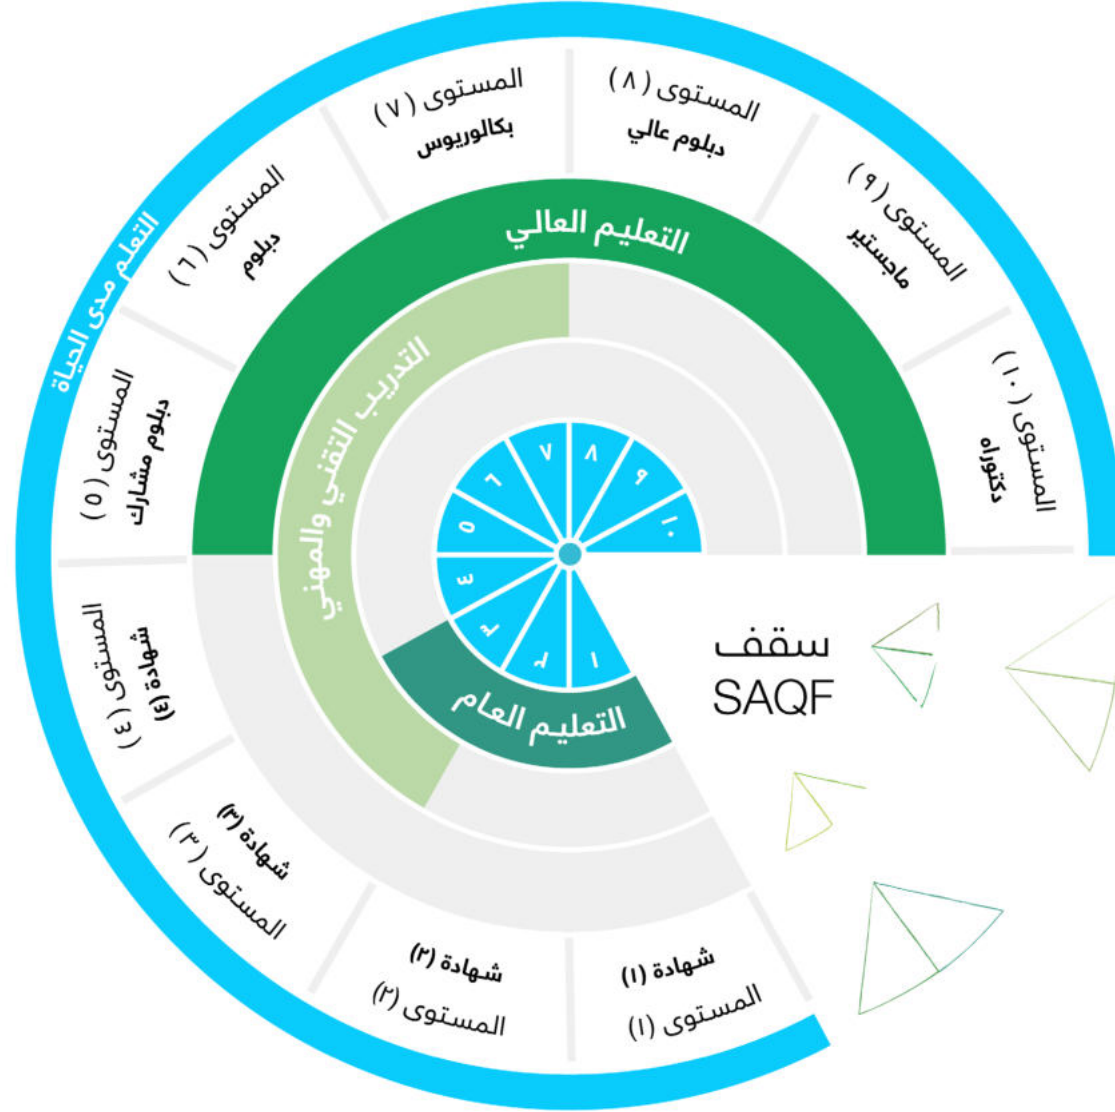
التعلم مدى الحياة

المستوى ( ٧ )
بكالوريوس

المستوى ( ٨ )
دبلوم عالي

المستوى ( ٩ )
ماجستير

المستوى ( ١٠ )
دكتوراه

المستوى ( ٦ )
دبلوم

المستوى ( ٥ )
دبلوم مشارك

المستوى ( ٤ )
شهادة (٤)

شهادة (٣)
المستوى ( ٣ )

شهادة (٢)
المستوى (٢)

شهادة (١)
المستوى (١)

التعليم العالي

التدريب التقني والمهني

التعليم العام

٧ ٨ ٩ ١٠ ٦ ٥ ٤ ٣ ٢ ١

سقف
SAQF